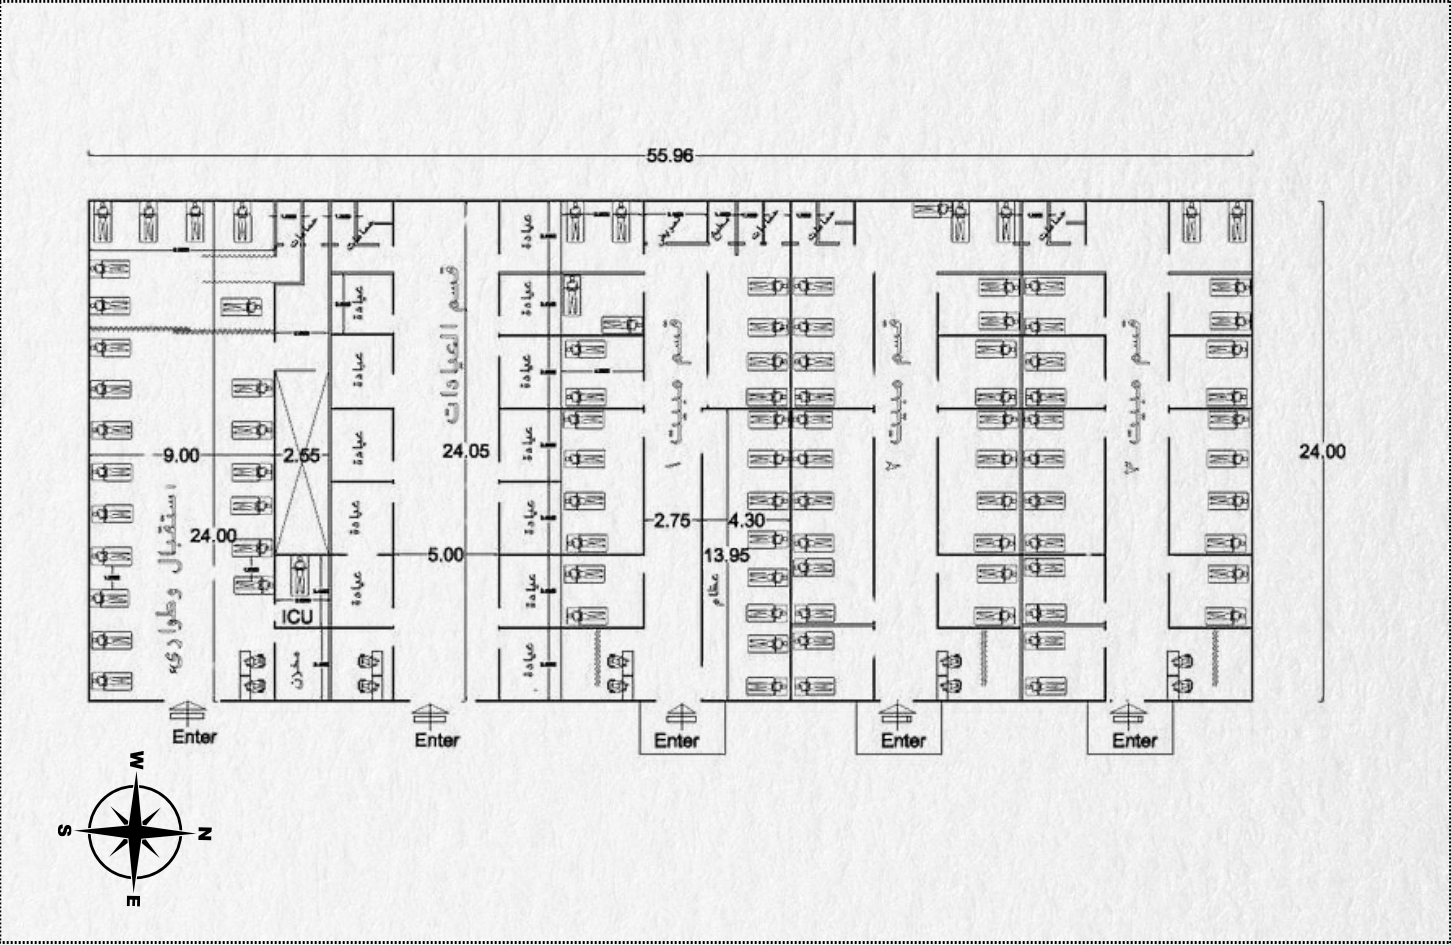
55.96

24.00

استقبال وطوارئ

9.00

2.55

24.00

ICU

مخزن

عيادة

عيادة

عيادة

عيادة

عيادة

قسم العيادات

24.05

5.00

عيادة

عيادة

عيادة

عيادة

عيادة

عيادة

قسم مبيت ١

2.75

4.30

13.95

عظام

قسم مبيت ٢

قسم مبيت ٣

Enter

Enter

Enter

Enter

Enter

W

S

N

E